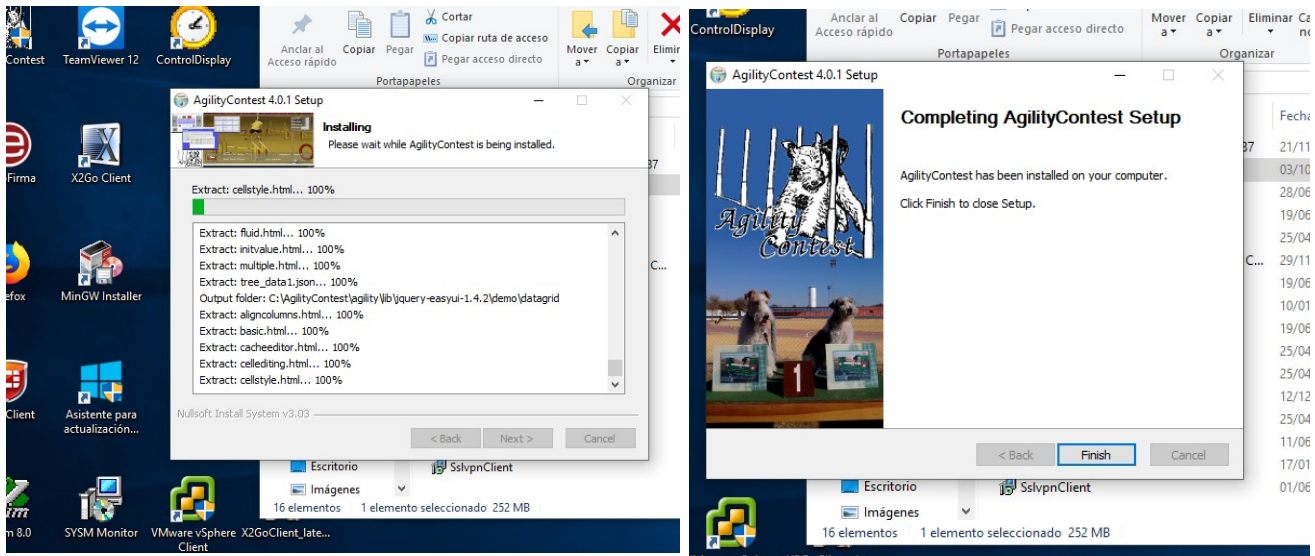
Contest TeamViewer 12 ControlDisplay

Anclar al Acceso rápido Copiar Pegar Cortar Copiar ruta de acceso Pegar acceso directo Portapapeles Mover a Copiar a Elimin Organizar

AgilityContest 4.0.1 Setup

Installing
Please wait while AgilityContest is being installed.

Extract: cellstyle.html... 100%

Extract: fluid.html... 100%
Extract: initvalue.html... 100%
Extract: multiple.html... 100%
Extract: tree_data1.json... 100%
Output folder: C:\AgilityContest\agility\lib\jquery-easyui-1.4.2\demo\datagrid
Extract: aligncolumns.html... 100%
Extract: basic.html... 100%
Extract: cacheeditor.html... 100%
Extract: cellediting.html... 100%
Extract: cellstyle.html... 100%

Nullsoft Install System v3.03

< Back Next > Cancel

Firma X2Go Client
efox MinGW Installer
Client Asistente para actualización...
im 8.0 SYSM Monitor VMware vSphere Client X2GoClient_late...

Escritorio SslvpnClient
Imágenes
16 elementos 1 elemento seleccionado 252 MB

ControlDisplay

Anclar al Acceso rápido Copiar Pegar Pegar acceso directo Portapapeles Mover a Copiar a Eliminar Ca no Organizar

AgilityContest 4.0.1 Setup

Agility Contest

Completing AgilityContest Setup

AgilityContest has been installed on your computer.

Click Finish to close Setup.

< Back Finish Cancel

Fecha
21/11
03/10
28/06
19/06
25/04
29/11
19/06
10/01
19/06
25/04
25/04
12/12
25/04
11/06
17/01
01/06

Escritorio SslvpnClient
Imágenes
16 elementos 1 elemento seleccionado 252 MB